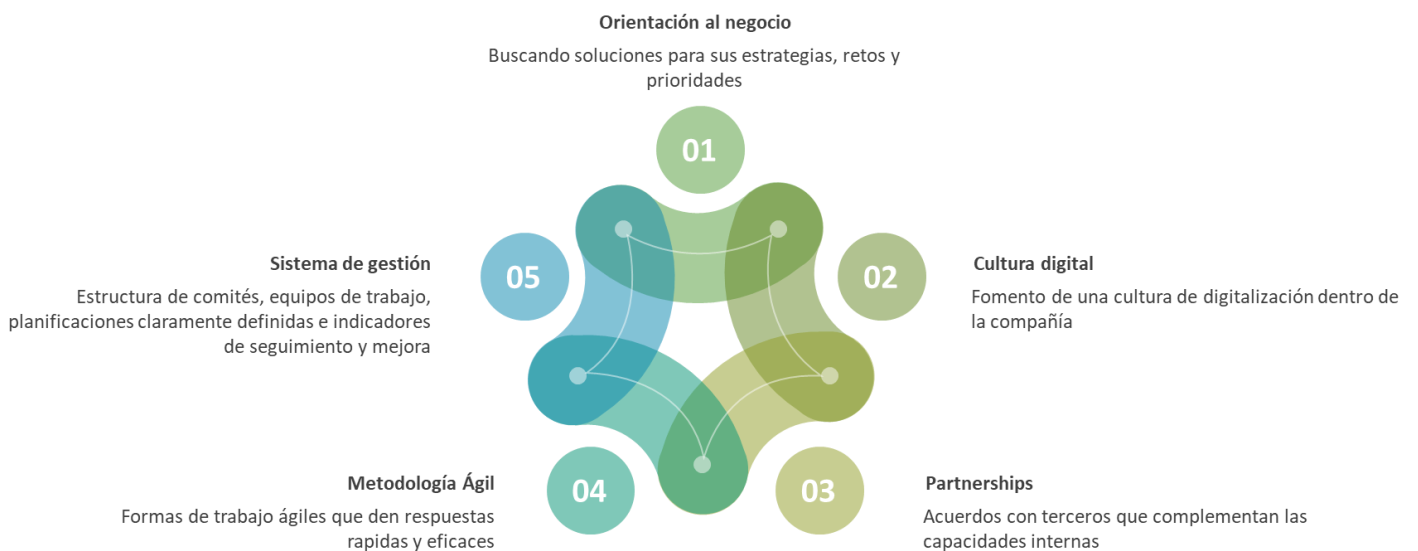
Orientación al negocio

Buscando soluciones para sus estrategias, retos y prioridades

01

Sistema de gestión

05

Estructura de comités, equipos de trabajo, planificaciones claramente definidas e indicadores de seguimiento y mejora

02

Cultura digital

Fomento de una cultura de digitalización dentro de la compañía

Metodología Ágil

Formas de trabajo ágiles que den respuestas rapidas y eficaces

04

03

Partnerships

Acuerdos con terceros que complementan las capacidades internas